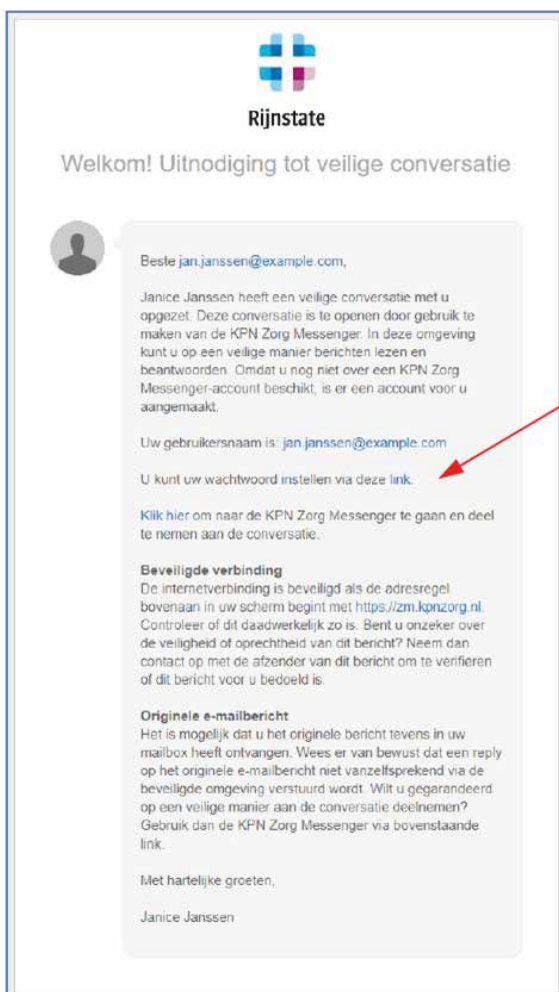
Rijnstate

Welkom! Uitnodiging tot veilige conversatie

Beste jan.janssen@example.com,

Janice Janssen heeft een veilige conversatie met u opgezet. Deze conversatie is te openen door gebruik te maken van de KPN Zorg Messenger. In deze omgeving kunt u op een veilige manier berichten lezen en beantwoorden. Omdat u nog niet over een KPN Zorg Messenger-account beschikt, is er een account voor u aangemaakt.

Uw gebruikersnaam is: jan.janssen@example.com

U kunt uw wachtwoord instellen via deze link.

Klik hier om naar de KPN Zorg Messenger te gaan en deel te nemen aan de conversatie.

Beveiligde verbinding
De internetverbinding is beveiligd als de adresregel bovenaan in uw scherm begint met https://zm.kpnzorg.nl. Controleer of dit daadwerkelijk zo is. Bent u onzeker over de veiligheid of oprechtheid van dit bericht? Neem dan contact op met de afzender van dit bericht om te verifieren of dit bericht voor u bedoeld is.

Originele e-mailbericht
Het is mogelijk dat u het originele bericht tevens in uw mailbox heeft ontvangen. Wees er van bewust dat een reply op het originele e-mailbericht niet vanzelfsprekend via de beveiligde omgeving verstuurd wordt. Wilt u gegarandeerd op een veilige manier aan de conversatie deelnemen? Gebruik dan de KPN Zorg Messenger via bovenstaande link.

Met hartelijke groeten,

Janice Janssen